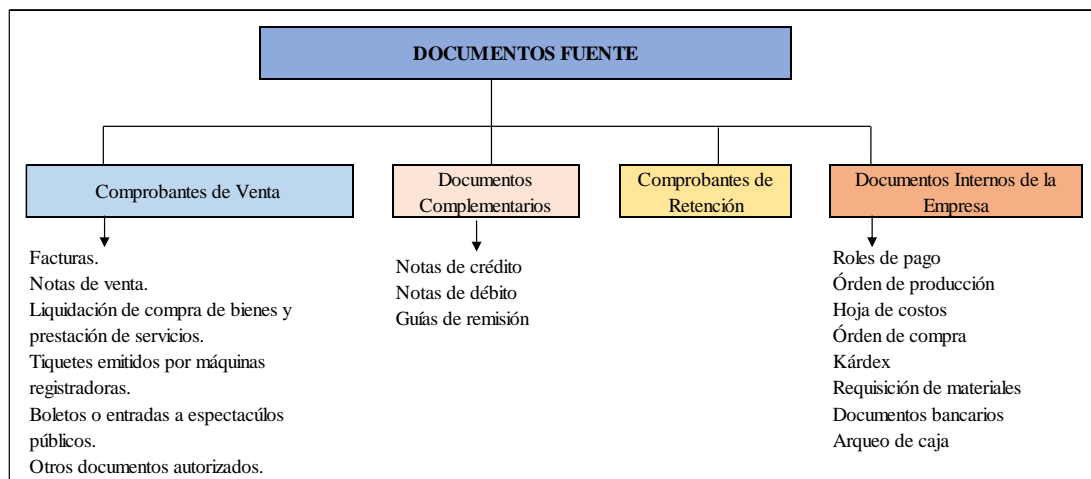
DOCUMENTOS FUENTE

Comprobantes de Venta

Facturas.
Notas de venta.
Liquidación de compra de bienes y prestación de servicios.
Tiquetes emitidos por máquinas registradoras.
Boletos o entradas a espectacúlos públicos.
Otros documentos autorizados.

Documentos Complementarios

Notas de crédito
Notas de débito
Guías de remisión

Comprobantes de Retención

Documentos Internos de la Empresa

Roles de pago
Órden de producción
Hoja de costos
Órden de compra
Kárdex
Requisición de materiales
Documentos bancarios
Arqueo de caja